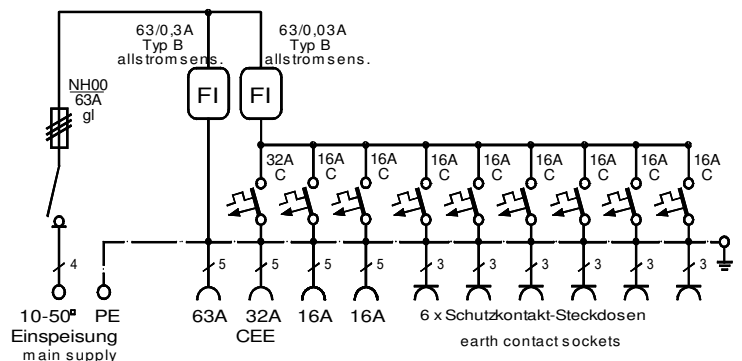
63/0,3A
Typ B
allstromsens.

63/0,03A
Typ B
allstromsens.

NH00
63A
gl

FI FI

32A
C

16A
C

16A
C

16A
C

16A
C

16A
C

16A
C

16A
C

16A
C

4

5 5 5 5

3 3 3 3 3 3

10-50$^{\square}$
Einspeisung
main supply

PE

63A

32A
CEE

16A

16A

6 x Schutzkontakt-Steckdosen
earth contact sockets